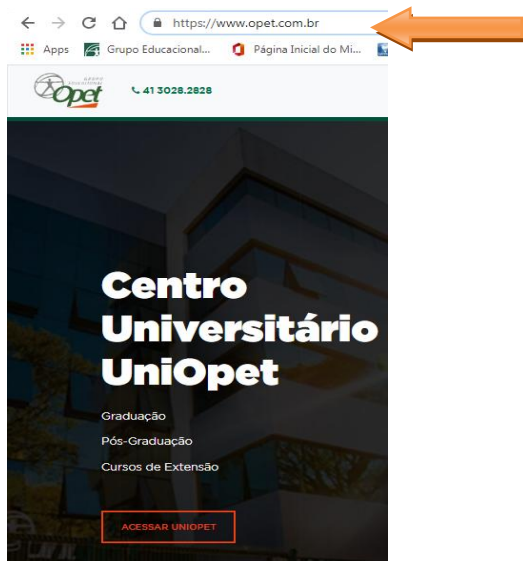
https://www.opet.com.br

Apps Grupo Educacional... Página Inicial do Mi...

Grupo Educacional Opet

41 3028.2828

Centro Universitário UniOpet

Graduação

Pós-Graduação

Cursos de Extensão

ACESSAR UNIOPET